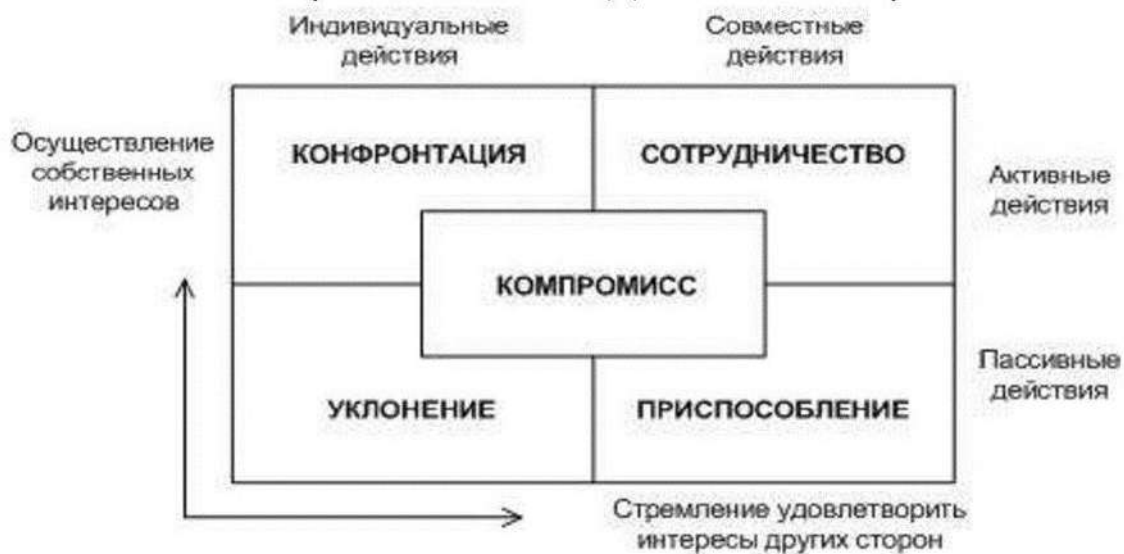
Индивидуальные действия

Совместные действия

Осуществление собственных интересов

КОНФРОНТАЦИЯ

СОТРУДНИЧЕСТВО

Активные действия

КОМПРОМИСС

Пассивные действия

УКЛОНЕНИЕ

ПРИСПОСОБЛЕНИЕ

Стремление удовлетворить интересы других сторон